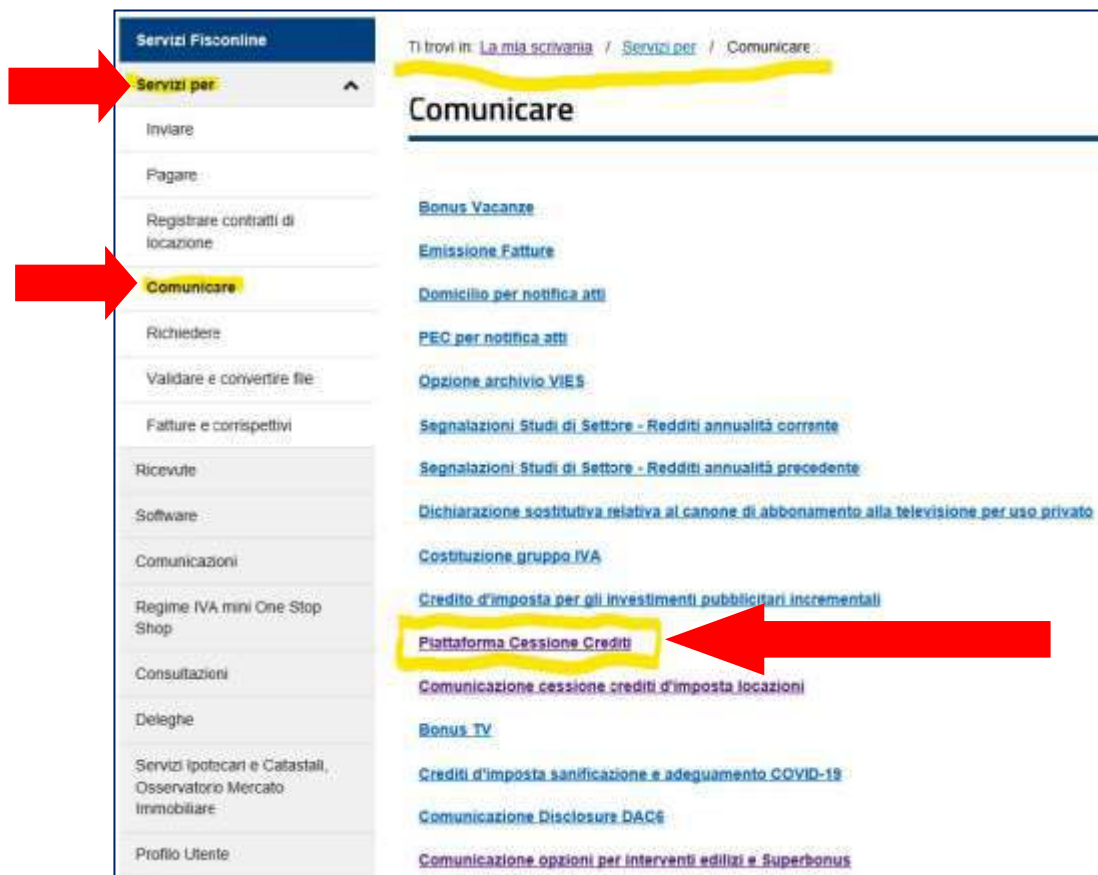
Servizi Fisconline

Servizi per

Inviare

Pagare

Registrare contratti di locazione

Comunicare

Richiedere

Validare e convertire file

Fatture e corrispettivi

Ricevute

Software

Comunicazioni

Regime IVA mini One Stop Shop

Consultazioni

Deleghe

Servizi Ipotecari e Catastali, Osservatorio Mercato Immobiliare

Profilo Utente

Ti trovi in: La mia scrivania / Servizi per / Comunicare

Comunicare

Bonus Vacanze

Emissione Fatture

Domicilio per notifica atti

PEC per notifica atti

Opzione archivio VIES

Segnalazioni Studi di Settore - Redditi annualità corrente

Segnalazioni Studi di Settore - Redditi annualità precedente

Dichiarazione sostitutiva relativa al canone di abbonamento alla televisione per uso privato

Costituzione gruppo IVA

Credito d'imposta per gli investimenti pubblicitari incrementali

Piattaforma Cessione Crediti

Comunicazione cessione crediti d'imposta locazioni

Bonus TV

Crediti d'imposta sanificazione e adeguamento COVID-19

Comunicazione Disclosure DAC6

Comunicazione opzioni per interventi edilizi e Superbonus